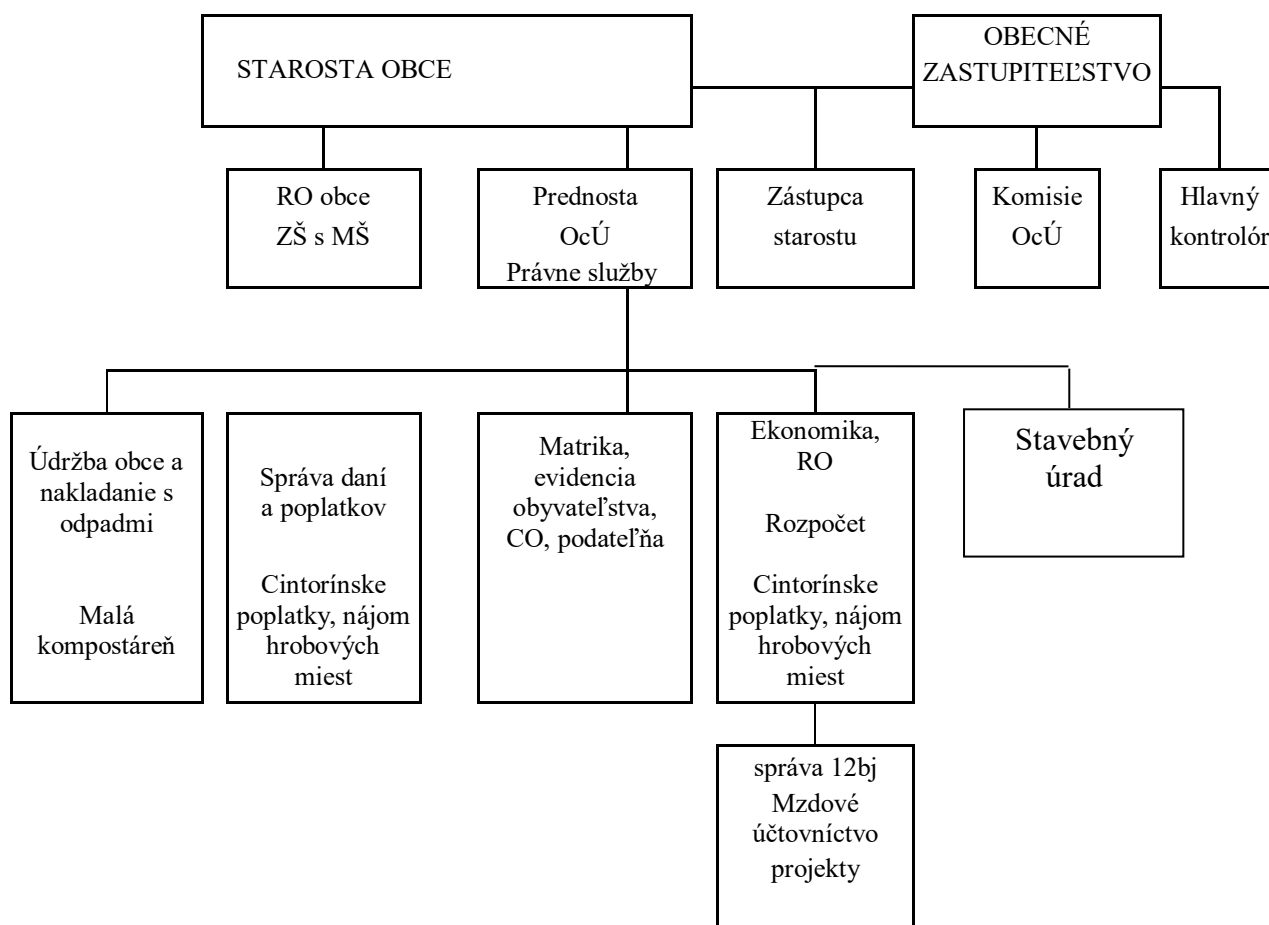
STAROSTA OBCE

OBECNÉ ZASTUPITEĽSTVO

RO obce
ZŠ s MŠ

Prednosta
OcÚ
Právne služby

Zástupca
starostu

Komisie
OcÚ

Hlavný
kontrolór

Údržba obce a nakladanie s odpadmi

Malá kompostáreň

Správa daní a poplatkov

Cintorínske poplatky, nájom hrobových miest

Matrika, evidencia obyvateľstva, CO, podateľňa

Ekonomika, RO

Rozpočet

Cintorínske poplatky, nájom hrobových miest

Stavebný úrad

správa 12bj
Mzdové účtovníctvo
projekty